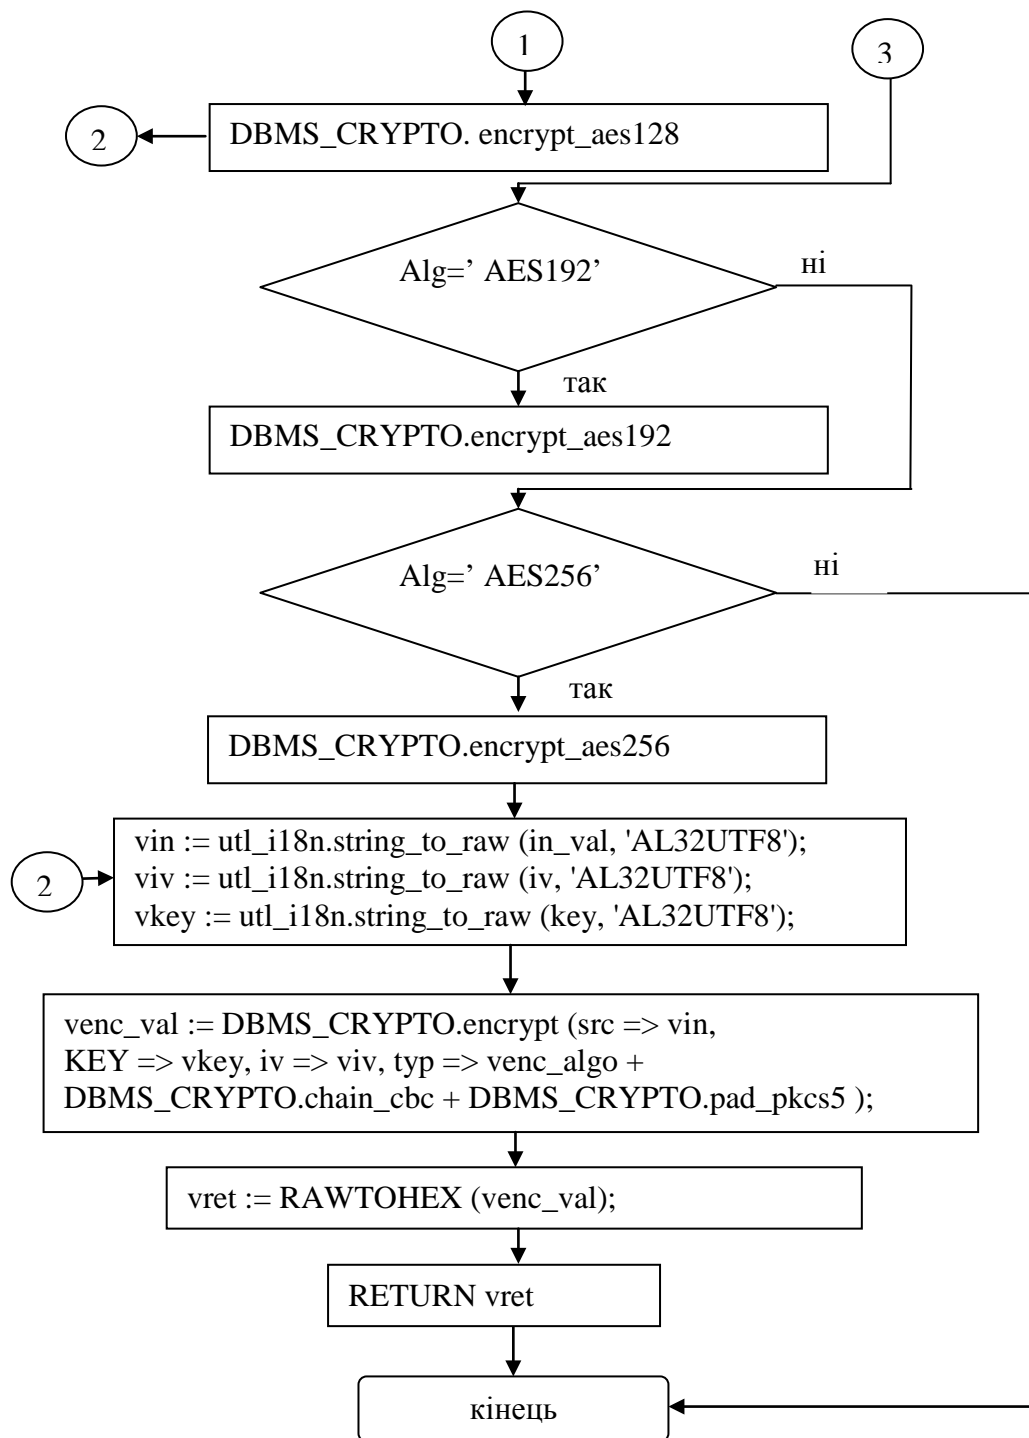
1

3

2

DBMS_CRYPTO. encrypt_aes128

Alg=' AES192'

ні

так

DBMS_CRYPTO.encrypt_aes192

Alg=' AES256'

ні

так

DBMS_CRYPTO.encrypt_aes256

2

vin := utl_i18n.string_to_raw (in_val, 'AL32UTF8');
viv := utl_i18n.string_to_raw (iv, 'AL32UTF8');
vkey := utl_i18n.string_to_raw (key, 'AL32UTF8');

venc_val := DBMS_CRYPTO.encrypt (src => vin, KEY => vkey, iv => viv, typ => venc_algo + DBMS_CRYPTO.chain_cbc + DBMS_CRYPTO.pad_pkcs5 );

vret := RAWTOHEX (venc_val);

RETURN vret

кінець